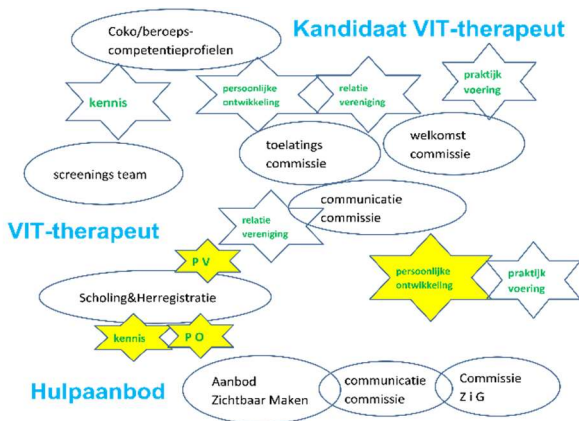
Coko/beroeps-competentieprofielen

Kandidaat VIT-therapeut

kennis

persoonlijke ontwikkeling

relatie vereniging

praktijk voering

toelatings commissie

welkomst commissie

screenings team

relatie vereniging

communicatie commissie

VIT-therapeut

P V

persoonlijke ontwikkeling

praktijk voering

Scholing&Herregistratie

kennis

P O

Hulpaanbod

Aanbod Zichtbaar Maken

communicatie commissie

Commissie Z i G